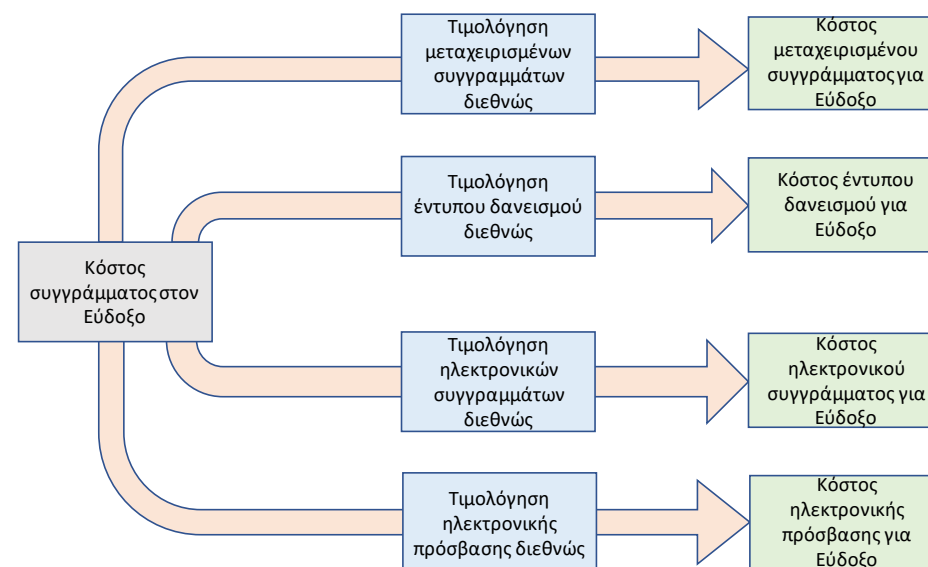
Κόστος συγγράμματος στον Εύδοξο

Τιμολόγηση μεταχειρισμένων συγγραμμάτων διεθνώς

Κόστος μεταχειρισμένου συγγράμματος για Εύδοξο

Τιμολόγηση έντυπου δανεισμού διεθνώς

Κόστος έντυπου δανεισμού για Εύδοξο

Τιμολόγηση ηλεκτρονικών συγγραμμάτων διεθνώς

Κόστος ηλεκτρονικού συγγράμματος για Εύδοξο

Τιμολόγηση ηλεκτρονικής πρόσβασης διεθνώς

Κόστος ηλεκτρονικής πρόσβασης για Εύδοξο